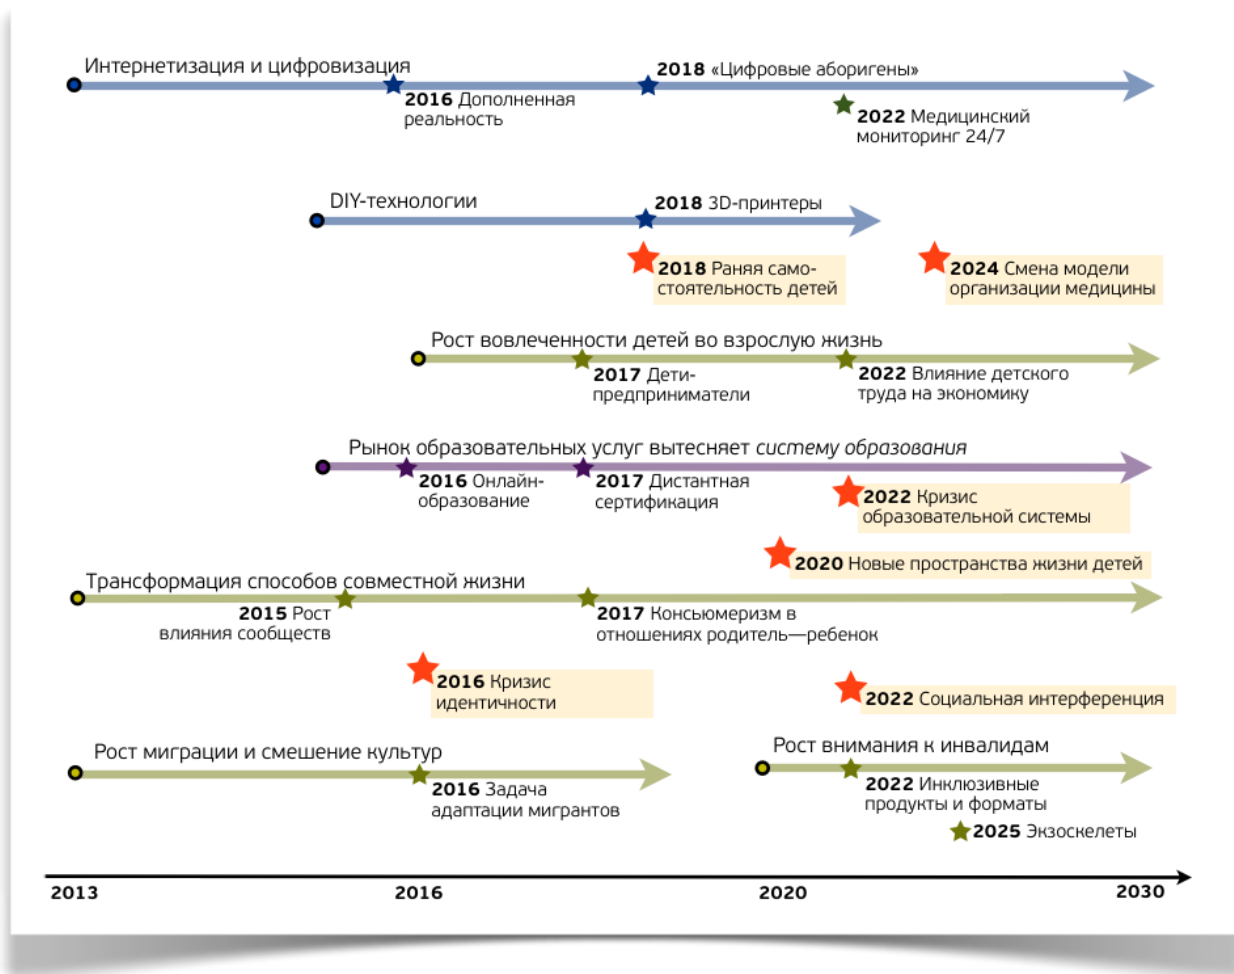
Интернетизация и цифровизация

**2016** Дополненная реальность

**2018** «Цифровые аборигены»

**2022** Медицинский мониторинг 24/7

DIY-технологии

**2018** 3D-принтеры

**2018** Раняя самостоятельность детей

**2024** Смена модели организации медицины

Рост вовлеченности детей во взрослую жизнь

**2017** Дети-предприниматели

**2022** Влияние детского труда на экономику

Рынок образовательных услуг вытесняет *систему образования*

**2016** Онлайн-образование

**2017** Дистантная сертификация

**2022** Кризис образовательной системы

**2020** Новые пространства жизни детей

Трансформация способов совместной жизни

**2015** Рост влияния сообществ

**2017** Консьюмеризм в отношениях родитель—ребенок

**2016** Кризис идентичности

**2022** Социальная интерференция

Рост миграции и смешение культур

**2016** Задача адаптации мигрантов

Рост внимания к инвалидам

**2022** Инклюзивные продукты и форматы

**2025** Экзоскелеты

**2013** **2016** **2020** **2030**